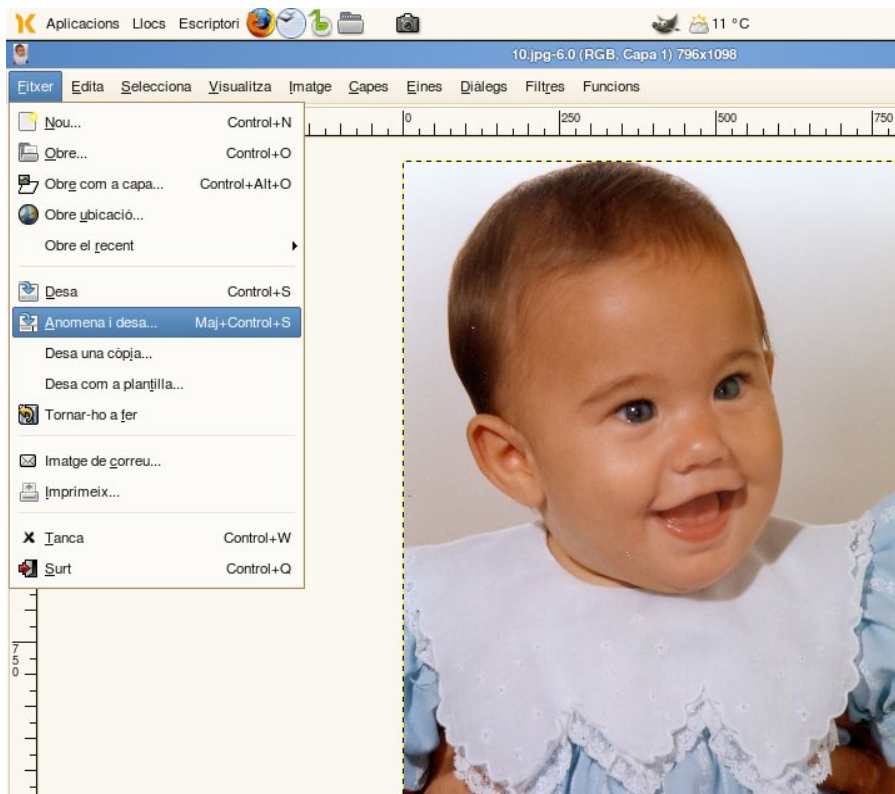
Aplicacions Llocs Escriptori

11 °C

10.jpg-6.0 (RGB, Capa 1) 796x1098

Fitxer Edita Selecciona Visualitza Imatge Capes Eines Diàlegs Filtres Funcions

0 250 500 750

Nou... Control+N
Obre... Control+O
Obre com a capa... Control+Alt+O
Obre ubicació...
Obre el recent

Desa Control+S
Anomena i desa... Maj+Control+S
Desa una còpia...
Desa com a plantilla...
Tornar-ho a fer

Imatge de correu...
Imprimeix...

Tanca Control+W
Surt Control+Q

750